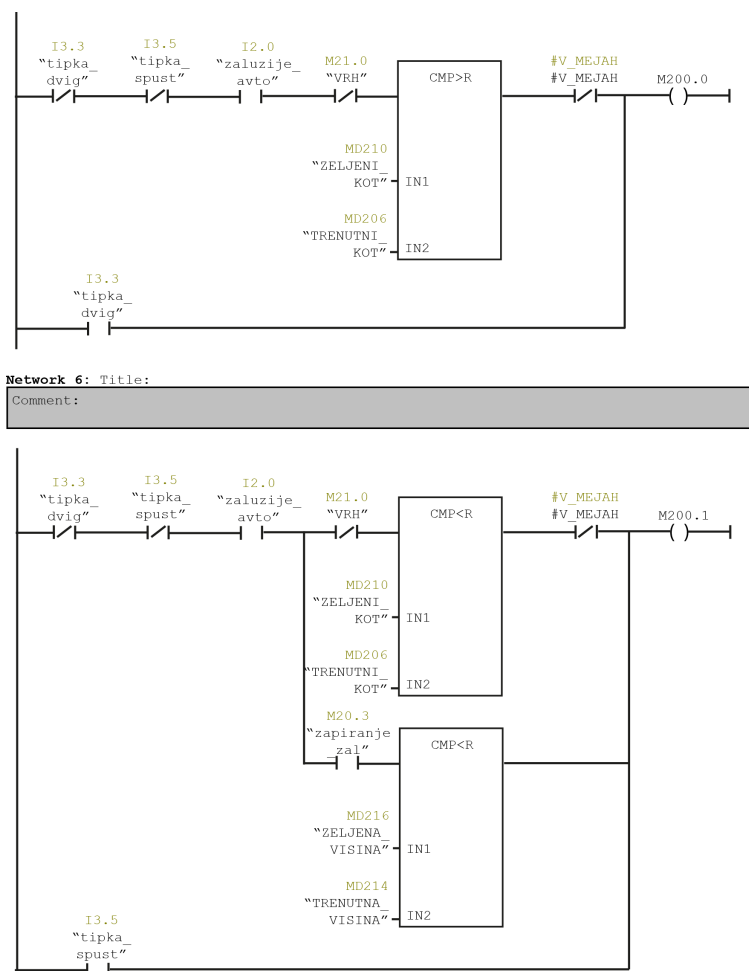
I3.3
"tipka_dvig"

I3.5
"tipka_spust"

I2.0
"zaluzije_avto"

M21.0
"VRH"

CMP>R

#V_MEJAH
#V_MEJAH

M200.0

MD210
"ZELJENI_KOT" IN1

MD206
"TRENUTNI_KOT" IN2

I3.3
"tipka_dvig"

Network 6: Title:

Comment:

I3.3
"tipka_dvig"

I3.5
"tipka_spust"

I2.0
"zaluzije_avto"

M21.0
"VRH"

CMP<R

#V_MEJAH
#V_MEJAH

M200.1

MD210
"ZELJENI_KOT" IN1

MD206
"TRENUTNI_KOT" IN2

M20.3
"zapiranje_zal"

CMP<R

MD216
"ZELJENA_VISINA" IN1

MD214
"TRENUTNA_VISINA" IN2

I3.5
"tipka_spust"